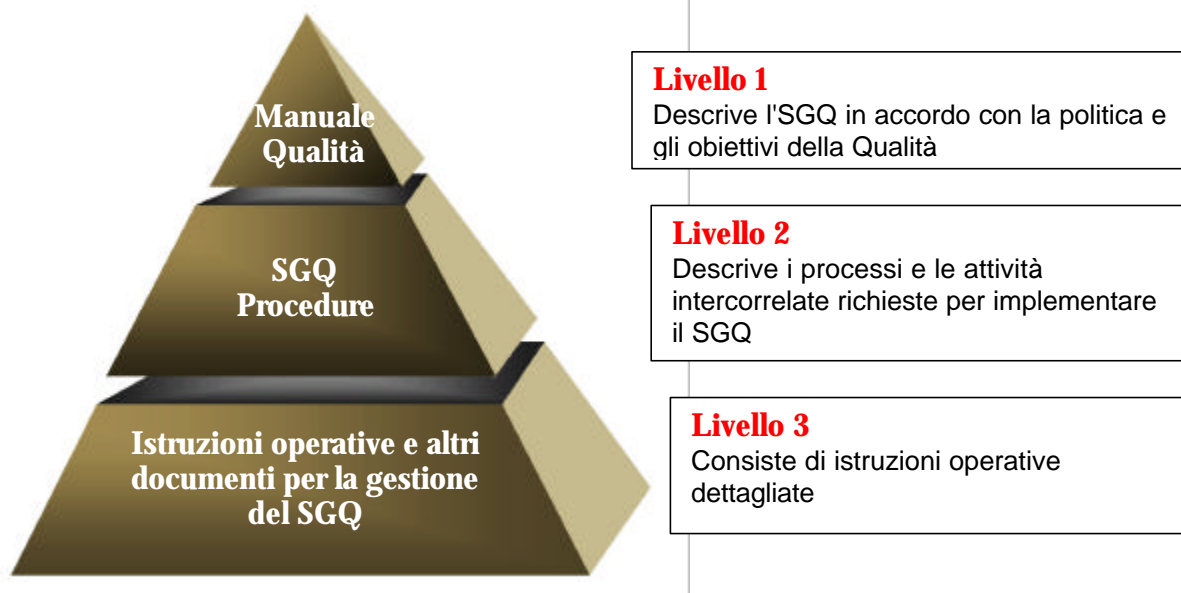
Manuale Qualità

SGQ Procedure

Istruzioni operative e altri documenti per la gestione del SGQ

Livello 1
Descrive l'SGQ in accordo con la politica e gli obiettivi della Qualità

Livello 2
Descrive i processi e le attività intercorrelate richieste per implementare il SGQ

Livello 3
Consiste di istruzioni operative dettagliate